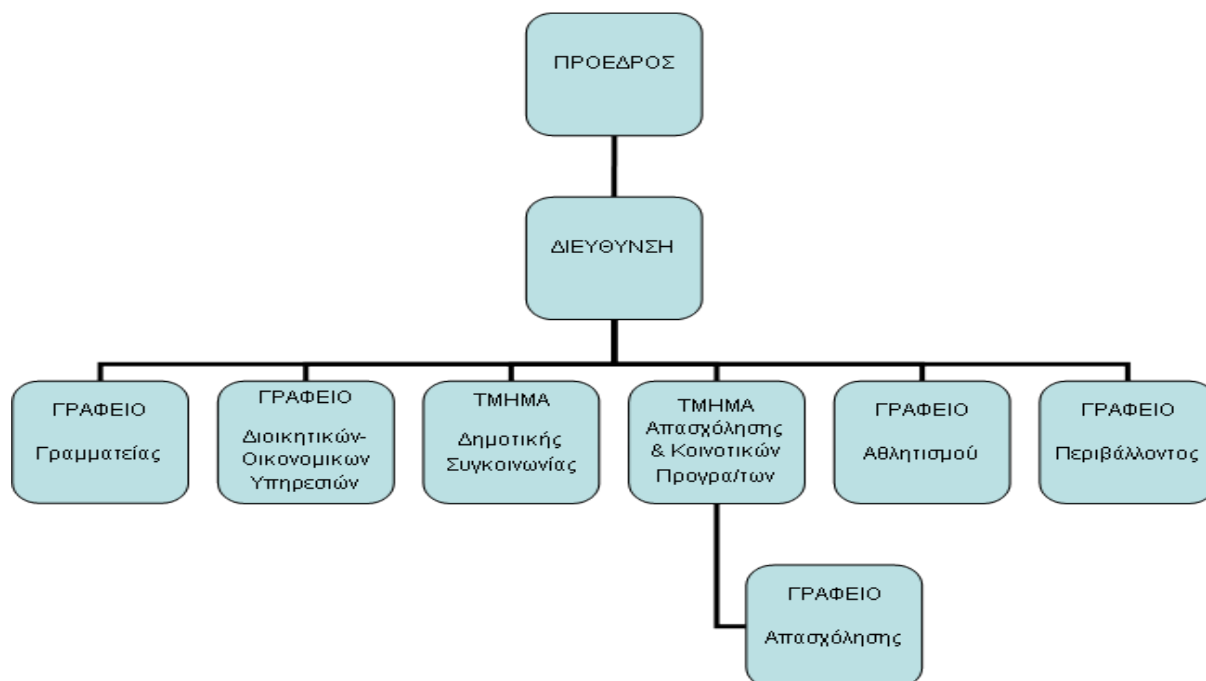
ΠΡΟΕΔΡΟΣ

ΔΙΕΥΘΥΝΣΗ

ΓΡΑΦΕΙΟ

Γραμματείας

ΓΡΑΦΕΙΟ

Διοικητικών-Οικονομικων Υπηρεσιών

ΤΜΗΜΑ

Δημοτικής Συγκοινωνίας

ΤΜΗΜΑ Απασχόλησης & Κοινοτικών Προγρα/των

ΓΡΑΦΕΙΟ

Αθλητισμού

ΓΡΑΦΕΙΟ

Περιβάλλοντος

ΓΡΑΦΕΙΟ

Απασχόλησης